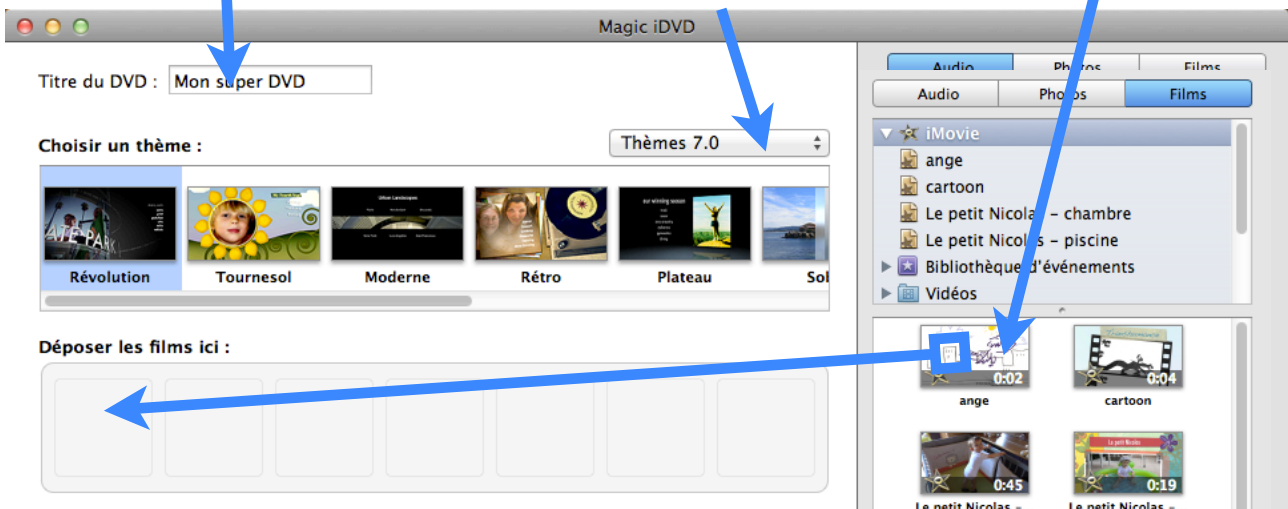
Magic iDVD

Titre du DVD : Mon super DVD

Choisir un thème :

Thèmes 7.0

Révolution Tournesol Moderne Rétro Plateau Sol

Déposer les films ici :

Audio Photos Films

Audio Photos Films

iMovie
ange
cartoon
Le petit Nicolas - chambre
Le petit Nicolas - piscine
Bibliothèque d'événements
Vidéos

0:02 ange
0:04 cartoon
0:45 Le petit Nicolas -
0:19 Le petit Nicolas -